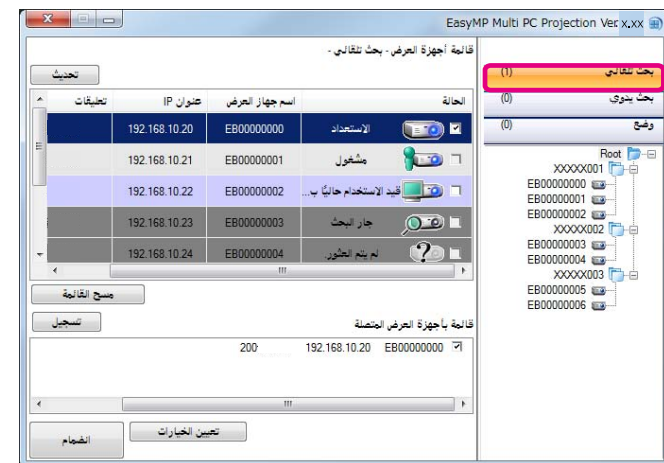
EasyMP Multi PC Projection Ver x.xx

قائمة أجهزة العرض - بحث تلقائي -

تحديث

| الحالة | اسم جهاز العرض | عنوان IP | تعليقات |
|---|---|---|---|
| الاستعداد | EB00000000 | 192.168.10.20 | |
| مشغول | EB00000001 | 192.168.10.21 | |
| قيد الاستخدام حاليًا ب... | EB00000002 | 192.168.10.22 | |
| جار البحث | EB00000003 | 192.168.10.23 | |
| لم يتم العثور | EB00000004 | 192.168.10.24 | |

مسح القائمة

تسجيل

قائمة بأجهزة العرض المتصلة

EB00000000 192.168.10.20 200

تعيين الخيارات

انضمام

بحث تلقائي (1)

بحث يدوي (0)

وضع (0)

Root
XXXXX001
EB00000000
EB00000001
EB00000002
XXXXX002
EB00000003
EB00000004
XXXXX003
EB00000005
EB00000006